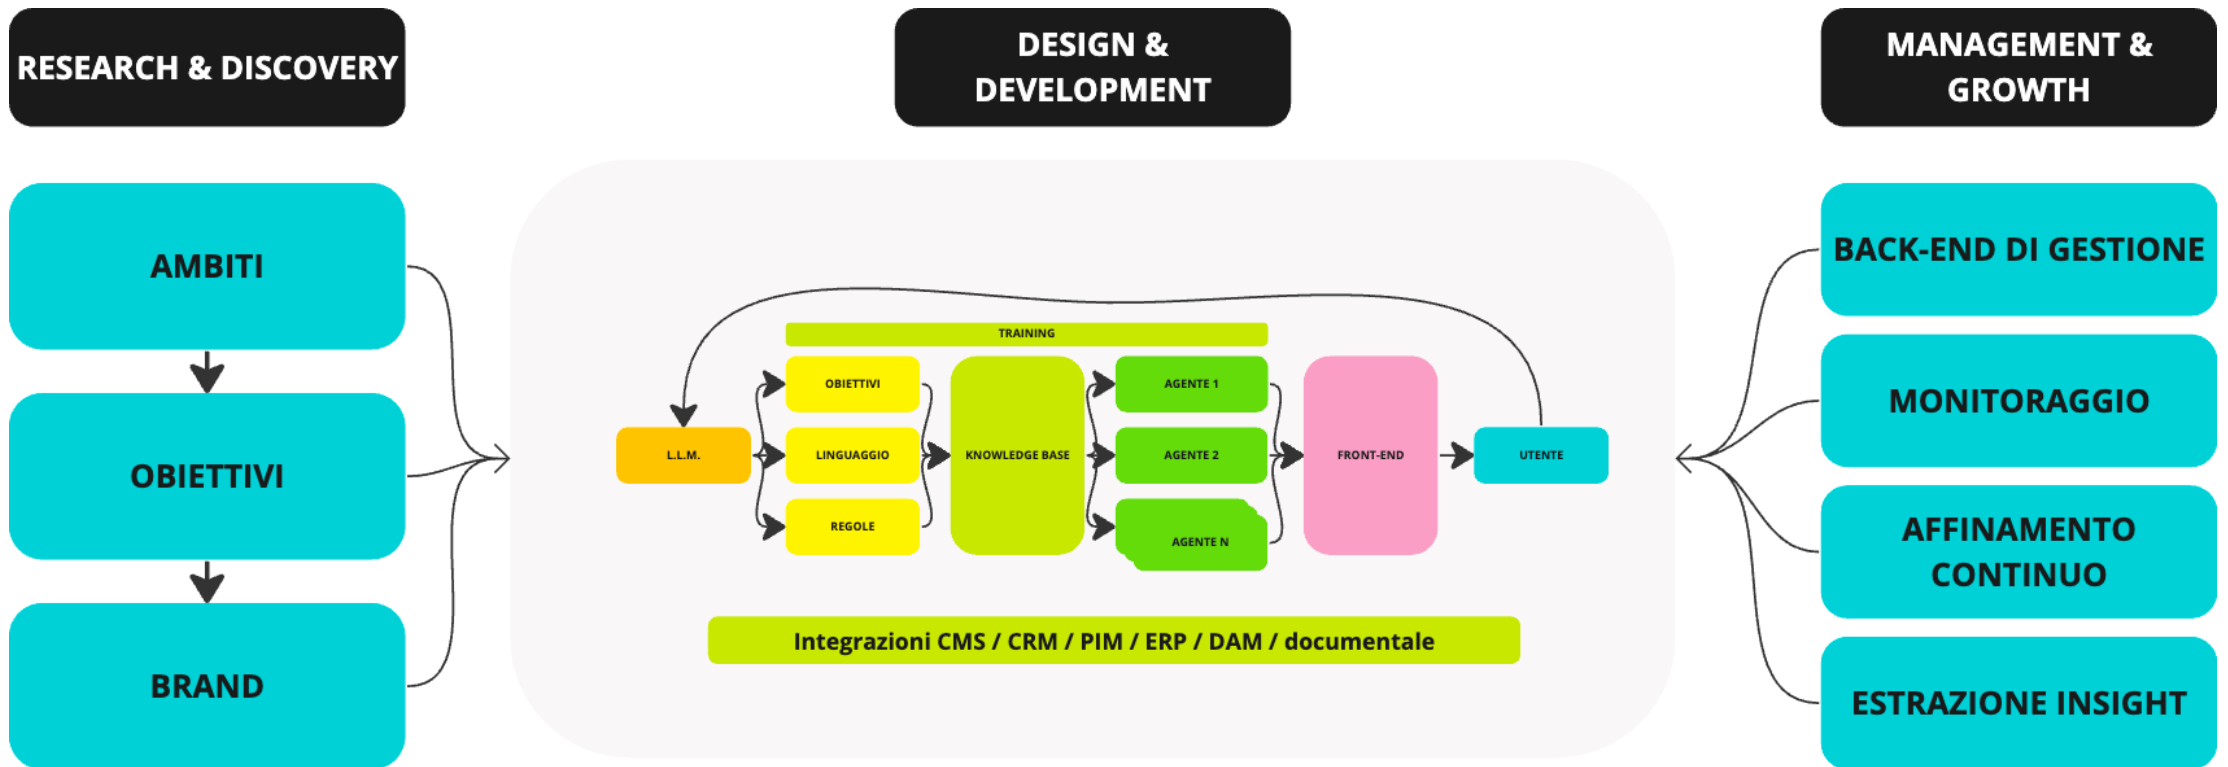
RESEARCH & DISCOVERY

DESIGN & DEVELOPMENT

MANAGEMENT & GROWTH

AMBITI

OBIETTIVI

BRAND

TRAINING

L.L.M.

OBIETTIVI

LINGUAGGIO

REGOLE

KNOWLEDGE BASE

AGENTE 1

AGENTE 2

AGENTE N

FRONT-END

UTENTE

Integrazioni CMS / CRM / PIM / ERP / DAM / documentale

BACK-END DI GESTIONE

MONITORAGGIO

AFFINAMENTO CONTINUO

ESTRAZIONE INSIGHT